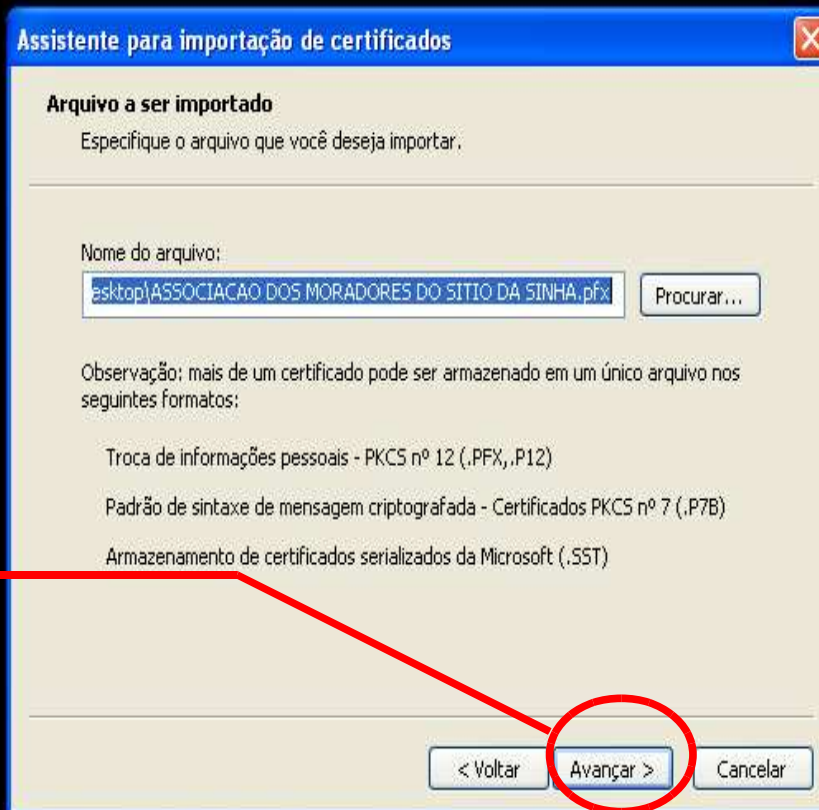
Assistente para importação de certificados

Arquivo a ser importado

Especifique o arquivo que você deseja importar.

Nome do arquivo:

esktop\ASSOCIACAO DOS MORADORES DO SITIO DA SINHA.pfx

Procurar...

Observação: mais de um certificado pode ser armazenado em um único arquivo nos seguintes formatos:

Troca de informações pessoais - PKCS nº 12 (.PFX,.P12)

Padrão de sintaxe de mensagem criptografada - Certificados PKCS nº 7 (.P7B)

Armazenamento de certificados serializados da Microsoft (.SST)

< Voltar

Avançar >

Cancelar